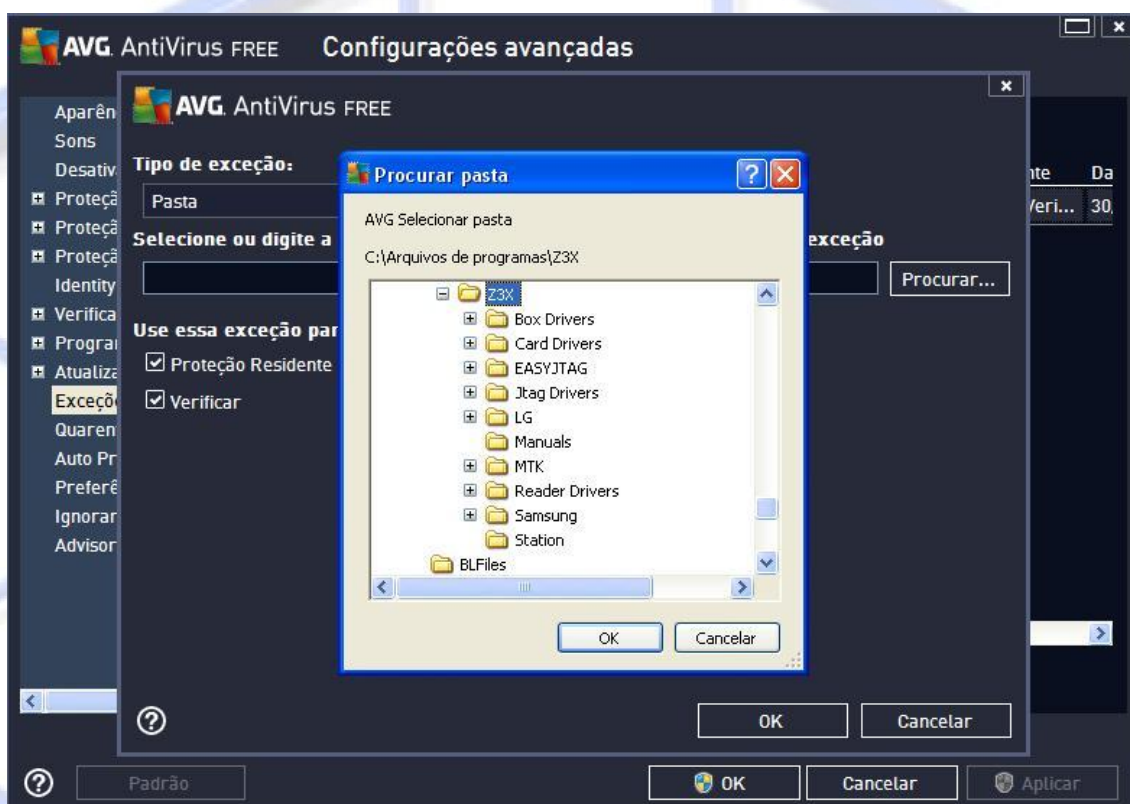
AVG. AntiVirus FREE Configurações avançadas

Aparên
Sons
Desativ
Proteçã
Proteçã
Proteçã
Identity
Verifica
Prograr
Atualiza
Exceçõ
Quarent
Auto Pr
Preferê
Ignorar
Advisor

nte Da
Veri... 30,

AVG. AntiVirus FREE

Tipo de exceção:
Pasta
Selecione ou digite a
exceção
Procurar...
Use essa exceção par
Proteção Residente
Verificar

Procurar pasta
AVG Selecionar pasta
C:\Arquivos de programas\Z3X
Z3X
Box Drivers
Card Drivers
EASYJTAG
Jtag Drivers
LG
Manuals
MTK
Reader Drivers
Samsung
Station
BLFiles
OK
Cancelar

OK
Cancelar

Padrão
OK
Cancelar
Aplicar